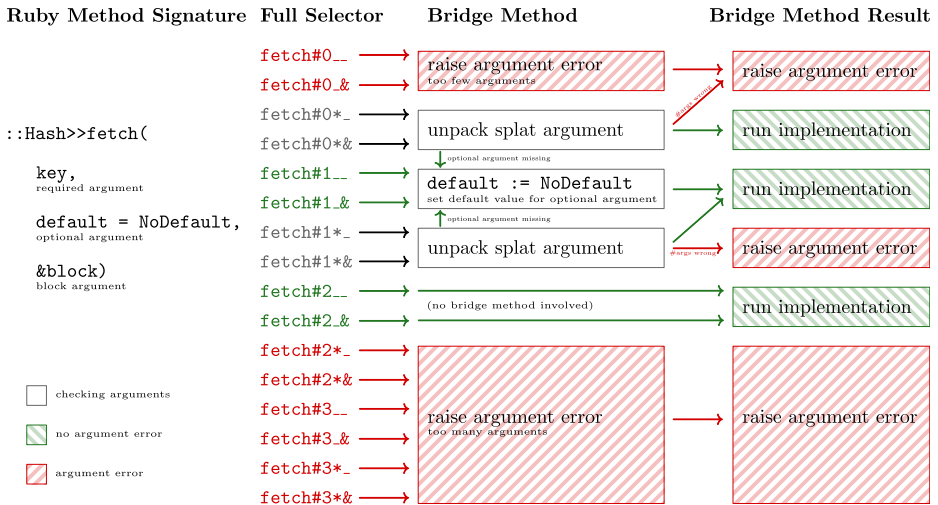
Ruby Method Signature

::Hash>>fetch(

key,
required argument

default = NoDefault,
optional argument

&block)
block argument

checking arguments

no argument error

argument error

Full Selector

fetch#0__
fetch#0_&
fetch#0*_
fetch#0*&
fetch#1__
fetch#1_&
fetch#1*_
fetch#1*&
fetch#2__
fetch#2_&
fetch#2*_
fetch#2*&
fetch#3__
fetch#3_&
fetch#3*_
fetch#3*&

Bridge Method

raise argument error
too few arguments

unpack splat argument

optional argument missing

default := NoDefault
set default value for optional argument

optional argument missing

unpack splat argument

(no bridge method involved)

raise argument error
too many arguments

Bridge Method Result

raise argument error

#args wrong

run implementation

run implementation

#args wrong

raise argument error

run implementation

raise argument error